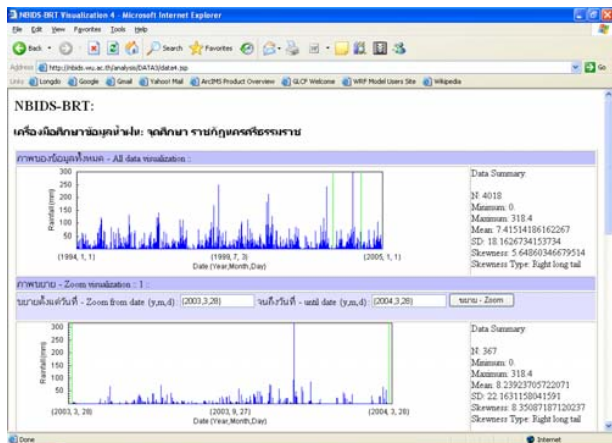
NBIDS-BRT Visualization 4 - Microsoft Internet Explorer

File Edit View Favorites Tools Help

Back Search Favorites

Address http://nbids.wu.ac.th/analysis/DATA3/data4.jsp Go

Links Longdo Google Gmail Yahoo! Mail ArcIMS Product Overview GLCF Welcome WRF Model Users Site Wikipedia

NBIDS-BRT:

เครื่องมือศึกษาข้อมูลน้ำฝน: จุดศึกษา ราชภัฏนครศรีธรรมราช

ภาพของข้อมูลทั้งหมด - All data visualization :

300
250
200
150
100
50

Rainfall (mm)

(1994, 1, 1)
(1999, 7, 3)
(2005, 1, 1)
Date (Year,Month,Day)

Data Summary:

N: 4018
Minimum: 0.
Maximum: 318.4
Mean: 7.41514186162267
SD: 18.1626734153734
Skewness: 5.64860346679514
Skewness Type: Right long tail

ภาพขยาย - Zoom visualization : 1 :

ขยายตั้งแต่วันที่ - Zoom from date (y,m,d): (2003,3,28) จนถึงวันที่ - until date (y,m,d): (2004,3,28) ขยาย - Zoom

300
250
200
150
100
50

Rainfall (mm)

(2003, 3, 28)
(2003, 9, 27)
(2004, 3, 28)
Date (Year,Month,Day)

Data Summary:

N: 367
Minimum: 0.
Maximum: 318.4
Mean: 8.23923705722071
SD: 22.1631158041591
Skewness: 8.35087187120237
Skewness Type: Right long tail

Done
Internet